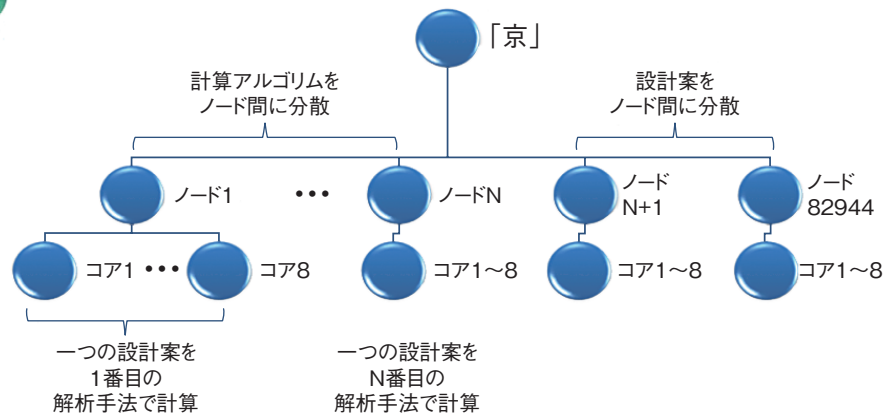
「京」

計算アルゴリムを
ノード間に分散

設計案を
ノード間に分散

ノード1

• • •

ノードN

ノード
N+1

ノード
82944

コア1 • • • コア8

コア1～8

コア1～8

コア1～8

一つの設計案を
1番目の
解析手法で計算

一つの設計案を
N番目の
解析手法で計算